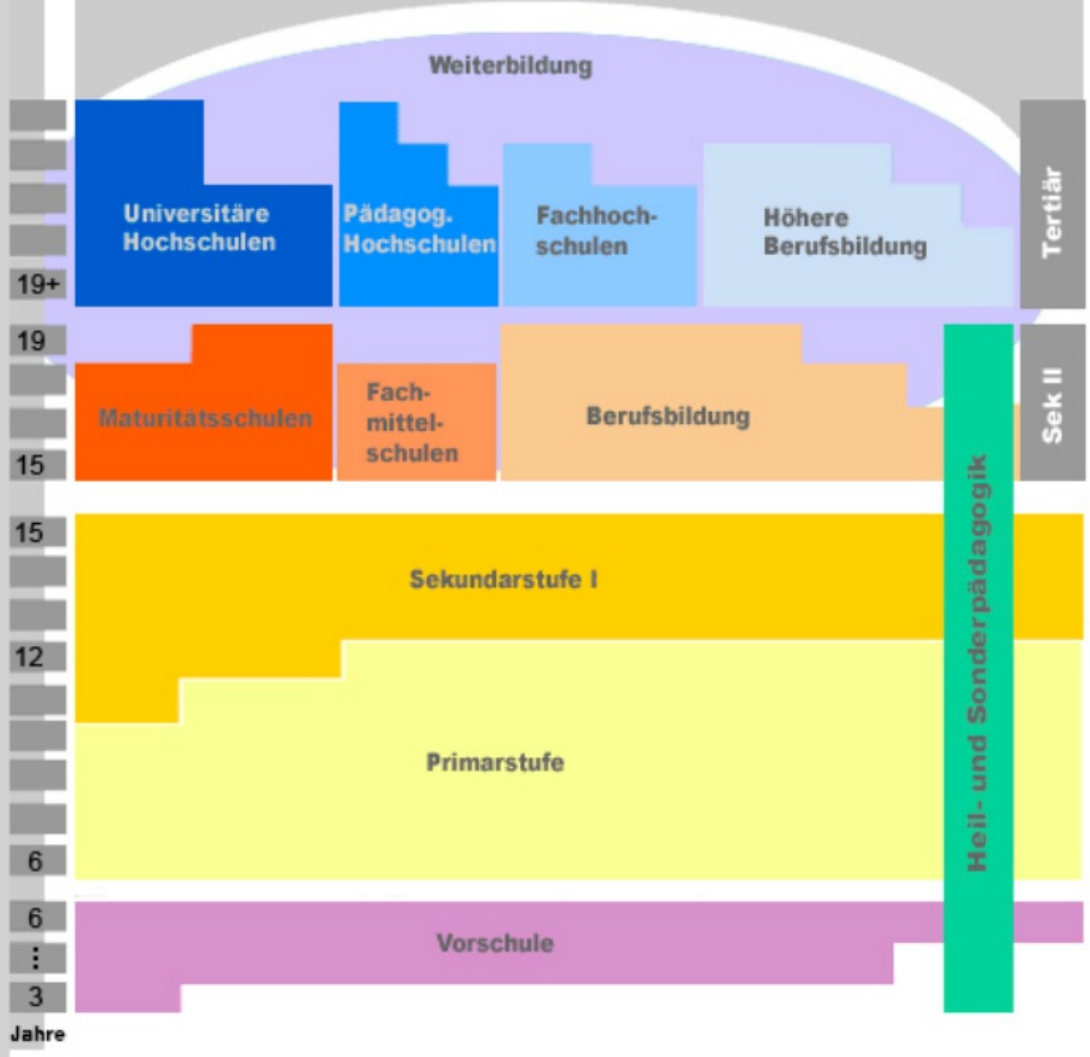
Weiterbildung

Universitäre Hochschulen

Pädagog. Hochschulen

Fachhochschulen

Höhere Berufsbildung

Tertiär

19+

19

Maturitätsschulen

Fachmittelschulen

Berufsbildung

Sek II

15

15

Sekundarstufe I

12

Primarstufe

Heil- und Sonderpädagogik

6

6

Vorschule

⋮

3

Jahre